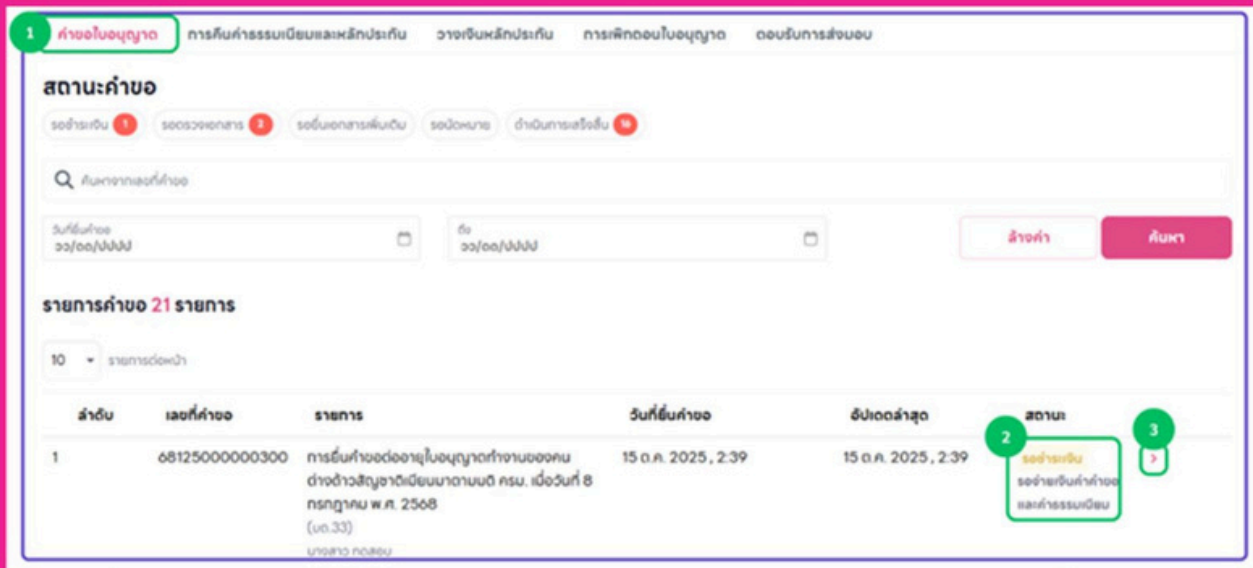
1 คำขอใบอนุญาต | การคืนค่าธรรมเนียมและหลักประกัน | วางเงินหลักประกัน | การเพิกถอนใบอนุญาต | ตอบรับการส่งมอบ

สถานะคำขอ

รอชำระเงิน 1 | รอตรวจเอกสาร 2 | รอยื่นเอกสารเพิ่มเติม | รอนัดหมาย | ดำเนินการเสร็จสิ้น 18

ค้นหาจากเลขที่คำขอ

วันที่ยื่นคำขอ
วว/ดด/ปปปป

ถึง
วว/ดด/ปปปป

ล้างค่า

ค้นหา

รายการคำขอ 21 รายการ

10 รายการต่อหน้า

| ลำดับ | เลขที่คำขอ | รายการ | วันที่ยื่นคำขอ | อัปเดตล่าสุด | สถานะ | |
|---|---|---|---|---|---|---|
| 1 | 68125000000300 | การยื่นคำขอต่ออายุใบอนุญาตทำงานของคนต่างด้าวสัญชาติเมียนมาตามมติ ครม. เมื่อวันที่ 8 กรกฎาคม พ.ศ. 2568 (บต.33) นางสาว ทดสอบ | 15 ต.ค. 2025 , 2:39 | 15 ต.ค. 2025 , 2:39 | 2 รอชำระเงิน รอชำระเงินค่าคำขอและค่าธรรมเนียม | 3 > |